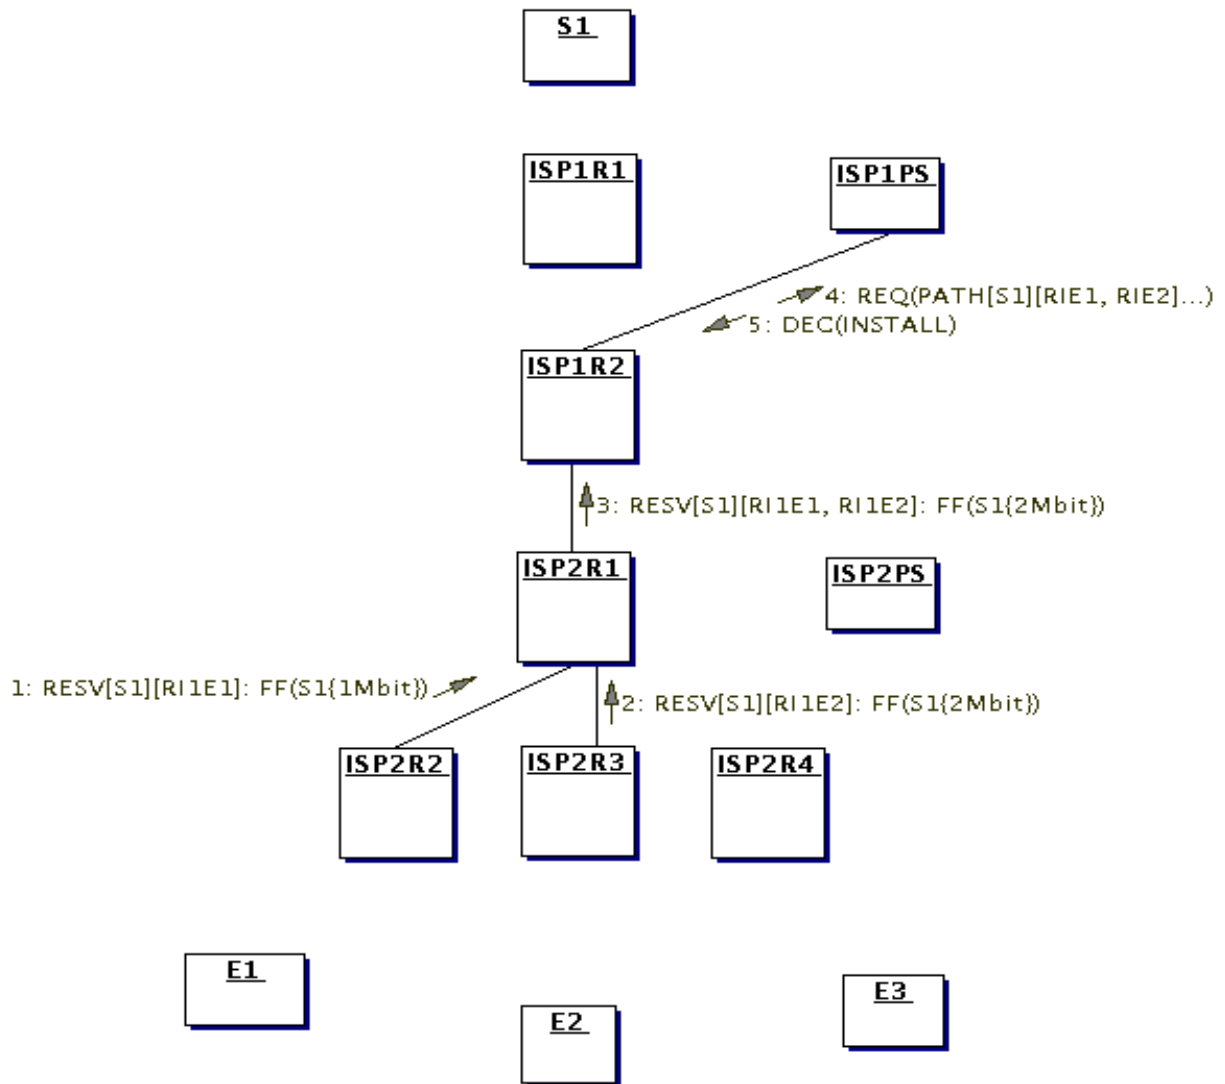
S1

ISP1R1

ISP1PS

4: REQ(PATH[S1][RIE1, RIE2]...)

5: DEC(INSTALL)

ISP1R2

3: RESV[S1][RI1E1, RI1E2]: FF(S1{2Mbit})

ISP2R1

ISP2PS

1: RESV[S1][RI1E1]: FF(S1{1Mbit})

2: RESV[S1][RI1E2]: FF(S1{2Mbit})

ISP2R2

ISP2R3

ISP2R4

E1

E2

E3